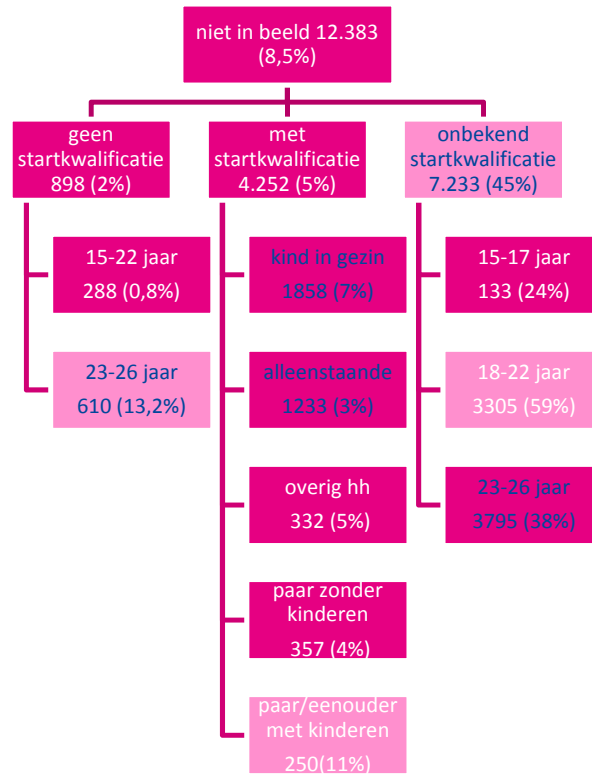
niet in beeld 12.383 (8,5%)

geen startkwalificatie 898 (2%)

met startkwalificatie 4.252 (5%)

onbekend startkwalificatie 7.233 (45%)

15-22 jaar 288 (0,8%)

23-26 jaar 610 (13,2%)

kind in gezin 1858 (7%)

alleenstaande 1233 (3%)

overig hh 332 (5%)

paar zonder kinderen 357 (4%)

paar/eenouder met kinderen 250(11%)

15-17 jaar 133 (24%)

18-22 jaar 3305 (59%)

23-26 jaar 3795 (38%)